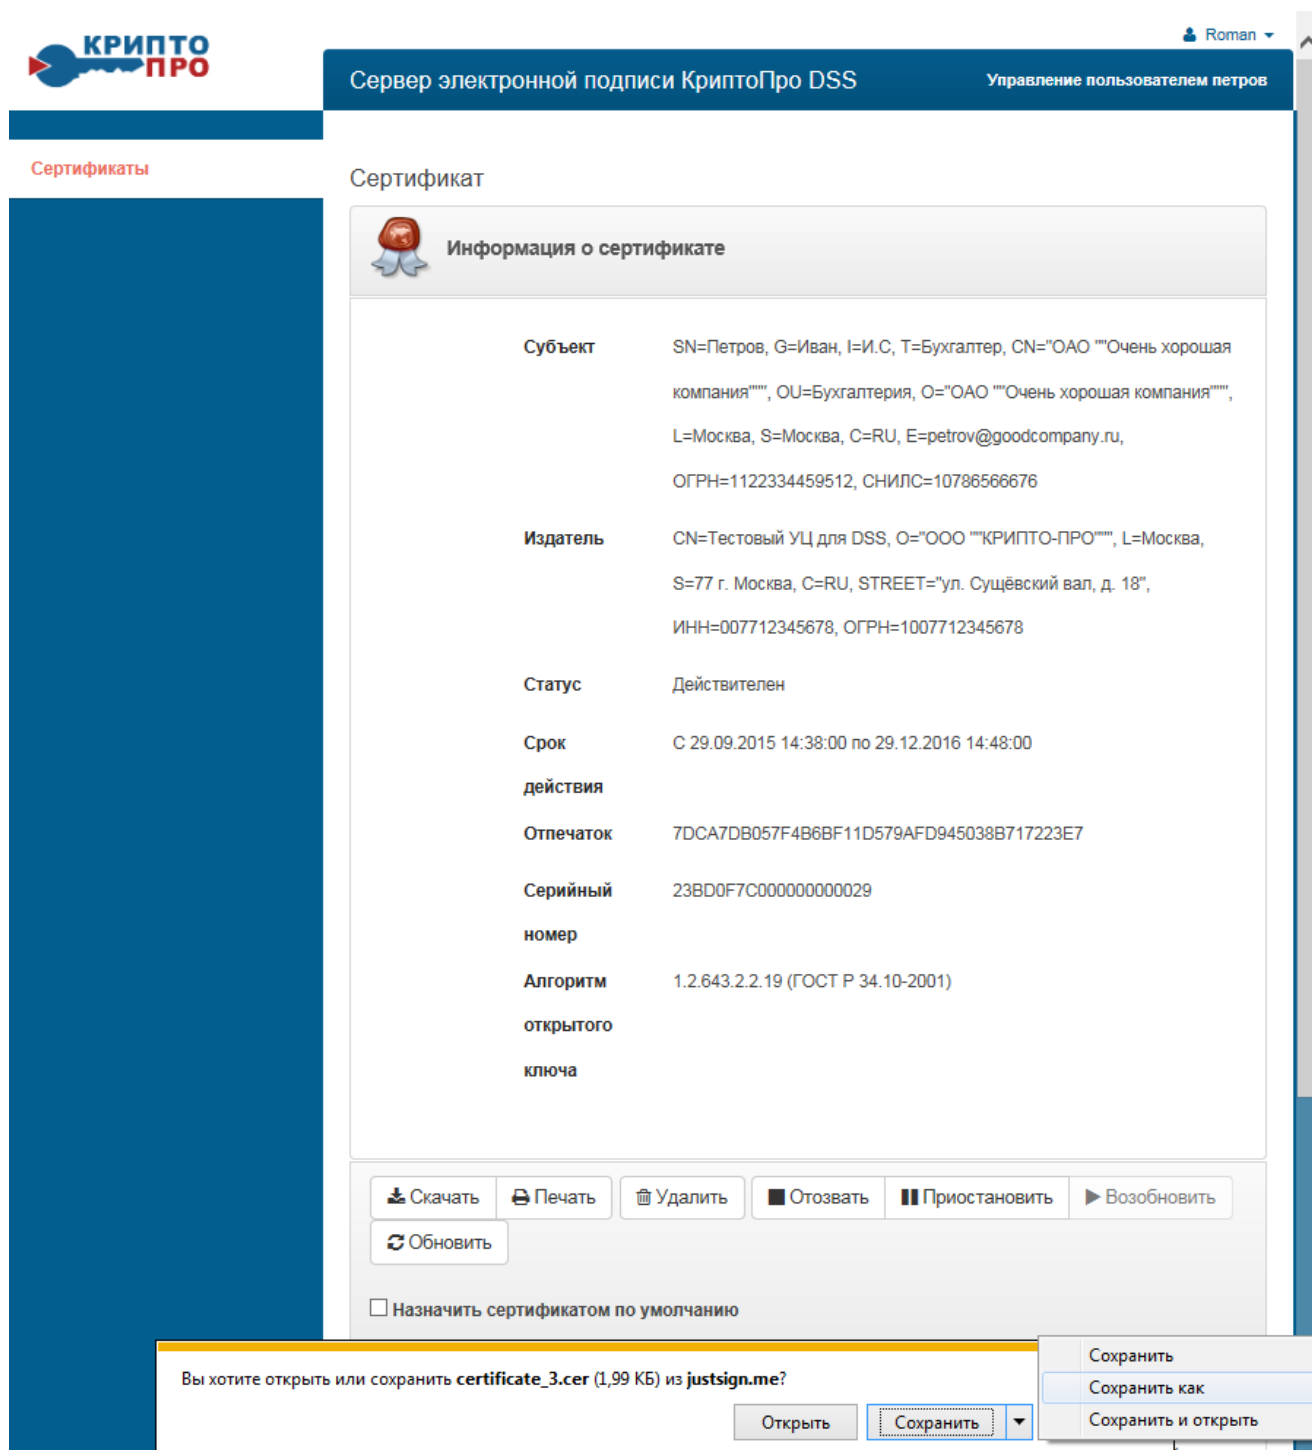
КРИПТО ПРО

Roman

Сервер электронной подписи КриптоПро DSS

Управление пользователем петров

Сертификаты

Сертификат

Информация о сертификате

| | |
|---|---|
| Субъект | SN=Петров, G=Иван, I=И.С, T=Бухгалтер, CN="ОАО ""Очень хорошая компания""", OU=Бухгалтерия, O="ОАО ""Очень хорошая компания""", L=Москва, S=Москва, C=RU, E=petrov@goodcompany.ru, ОГРН=1122334459512, СНИЛС=10786566676 |
| Издатель | CN=Тестовый УЦ для DSS, O="ООО ""КРИПТО-ПРО""", L=Москва, S=77 г. Москва, C=RU, STREET="ул. Сущёвский вал, д. 18", ИНН=007712345678, ОГРН=1007712345678 |
| Статус | Действителен |
| Срок действия | С 29.09.2015 14:38:00 по 29.12.2016 14:48:00 |
| Отпечаток | 7DCA7DB057F4B6BF11D579AFD945038B717223E7 |
| Серийный номер | 23BD0F7C000000000029 |
| Алгоритм открытого ключа | 1.2.643.2.2.19 (ГОСТ Р 34.10-2001) |

Скачать Печать Удалить Отозвать Приостановить Возобновить Обновить

Назначить сертификатом по умолчанию

Вы хотите открыть или сохранить certificate_3.cer (1,99 КБ) из justsign.me?

Открыть Сохранить

Сохранить
Сохранить как
Сохранить и открыть